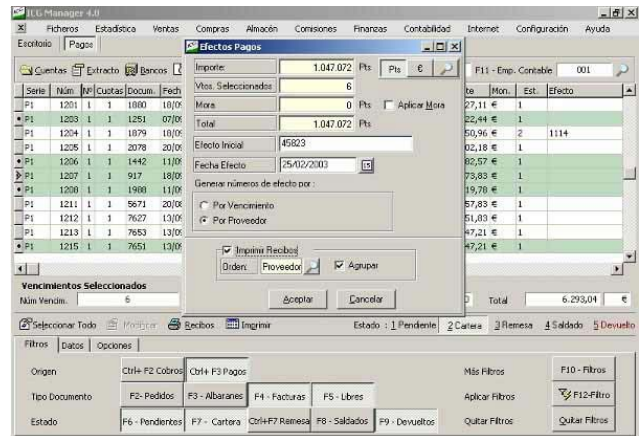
ICG Manager 4.0

Ficheros Estadística Ventas Compras Almacén Comisiones Finanzas Contabilidad Internet Configuración Ayuda

Escritorio Pagos

Cuentas Extracto Bancos

F11 - Emp. Contable 001

| Serie | Núm | Nº | Cuotas | Docum. | Fech |
|---|---|---|---|---|---|
| P1 | 1201 | 1 | 1 | 1880 | 18/0 |
| P1 | 1203 | 1 | 1 | 1251 | 07/0 |
| P1 | 1204 | 1 | 1 | 1879 | 18/0 |
| P1 | 1205 | 1 | 1 | 2078 | 20/0 |
| P1 | 1206 | 1 | 1 | 1442 | 11/0 |
| P1 | 1207 | 1 | 1 | 917 | 18/0 |
| P1 | 1208 | 1 | 1 | 1988 | 11/0 |
| P1 | 1211 | 1 | 1 | 5671 | 20/0 |
| P1 | 1212 | 1 | 1 | 7627 | 13/0 |
| P1 | 1213 | 1 | 1 | 7653 | 13/0 |
| P1 | 1215 | 1 | 1 | 7651 | 13/0 |

| te | Mon. | Est. | Efecto |
|---|---|---|---|
| 27,11 € | 1 | | |
| 22,44 € | 1 | | |
| 50,96 € | 2 | | 1114 |
| 02,18 € | 1 | | |
| 82,57 € | 1 | | |
| 73,83 € | 1 | | |
| 19,78 € | 1 | | |
| 57,83 € | 1 | | |
| 51,83 € | 1 | | |
| 47,21 € | 1 | | |
| 47,21 € | 1 | | |

Efectos Pagos

Importe: 1.047.072 Pts Pts €
Vtos. Seleccionados 6
Mora 0 Pts Aplicar Mora
Total 1.047.072 Pts
Efecto Inicial 45823
Fecha Efecto 25/02/2003 15
Generar números de efecto por :
Por Vencimiento
Por Proveedor
Imprimir Recibos
Orden: Proveedor Agrupar
Aceptar Cancelar

Vencimientos Seleccionados
Núm Vencim. 6
Total 6.293,04 €

Seleccionar Todo Modificar Recibos Imprimir
Estado : 1 Pendiente 2 Cartera 3 Remesa 4 Saldado 5 Devuelto

Filtros Datos Opciones

Origen Ctrl+ F2 Cobros Ctrl+ F3 Pagos
Tipo Documento F2 - Pedidos F3 - Albaranes F4 - Facturas F5 - Libres
Estado F6 - Pendientes F7 - Cartera Ctrl+F7 Remesa F8 - Saldados F9 - Devueltos
Más Filtros F10 - Filtros
Aplicar Filtros F12-Filtro
Quitar Filtros Quitar Filtros